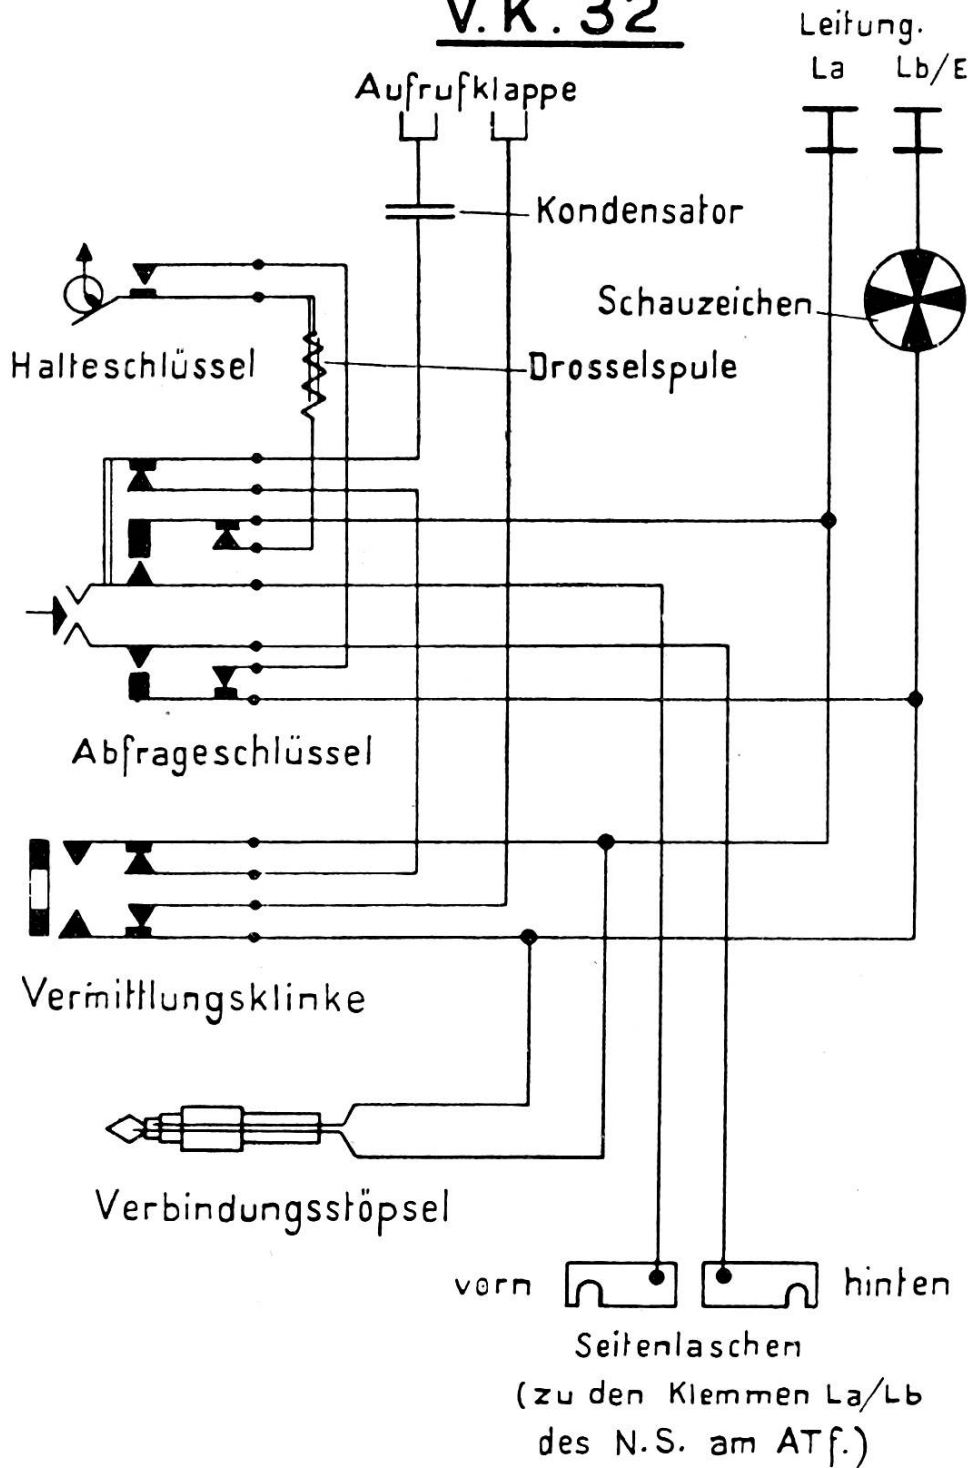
V.K.32

Leitung.
La Lb/E

Aufrufklappe

Kondensator

Schauzeichen

Halteschlüssel

Drosselspule

Abfrageschlüssel

Vermittlungsklinke

Verbindungsstöpsel

vorn hinten

Seitenlaschen
(zu den Klemmen La/Lb des N.S. am ATf.)